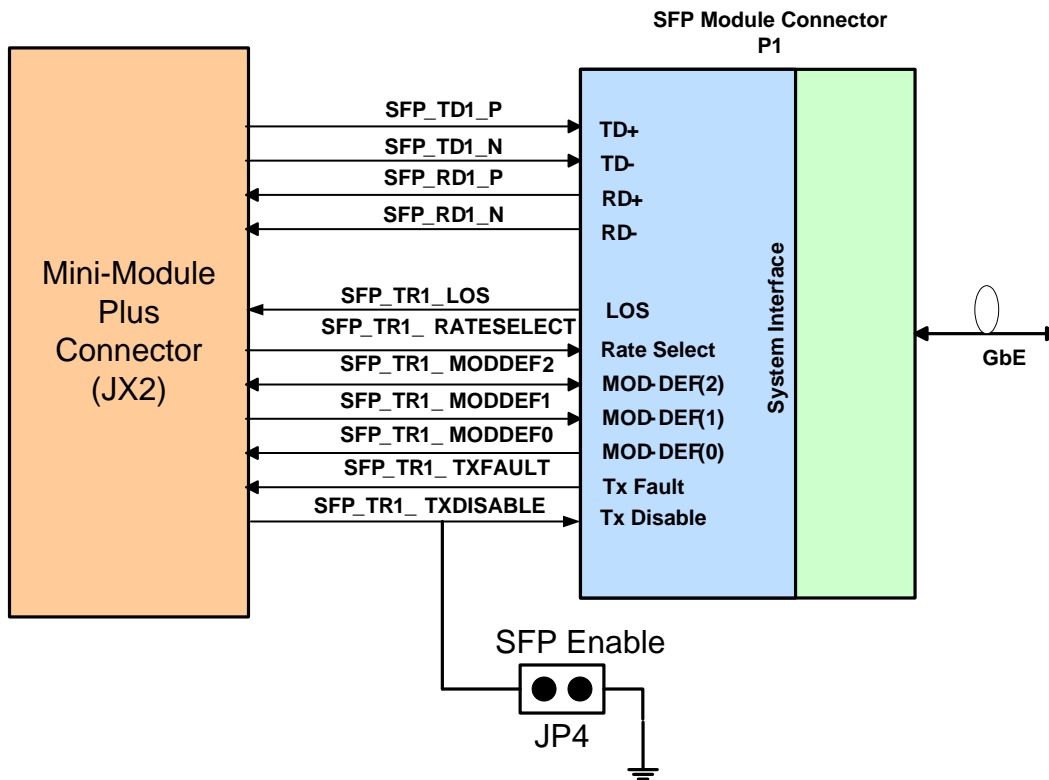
SFP Module Connector
P1

Mini-Module Plus Connector (JX2)

SFP_TD1_P
SFP_TD1_N
SFP_RD1_P
SFP_RD1_N
SFP_TR1_LOS
SFP_TR1_ RATESELECT
SFP_TR1_ MODDEF2
SFP_TR1_ MODDEF1
SFP_TR1_ MODDEF0
SFP_TR1_ TXFAULT
SFP_TR1_ TXDISABLE

TD+
TD-
RD+
RD-
LOS
Rate Select
MOD-DEF(2)
MOD-DEF(1)
MOD-DEF(0)
Tx Fault
Tx Disable

System Interface

GbE

SFP Enable
JP4